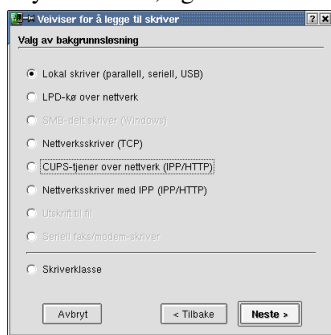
Veiviser for å legge til skriver

Valg av bakgrunnsløsning

Lokal skriver (parallell, seriell, USB)
LPD-kø over nettverk
SMB-delt skriver (Windows)
Nettverksskriver (TCP)
CUPS-tjener over nettverk (IPP/HTTP)
Nettverksskriver med IPP (IPP/HTTP)
Utskrift til fil
Seriell faks/modem-skriver
Skriverklasse

Avbryt
< Tilbake
Neste >